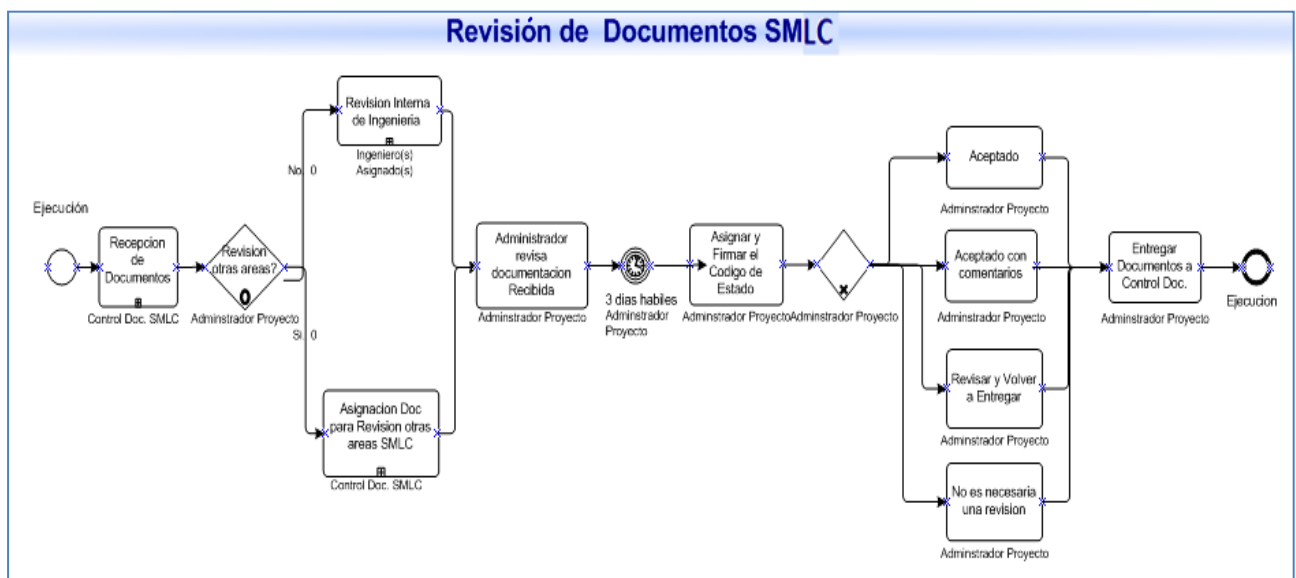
Revisión de Documentos SMLC

Ejecución

Recepcion de Documentos

Control Doc. SMLC

Revision otras areas?

Adminstrador Proyecto

No 0

Si 0

Revision Interna de Ingenieria

Ingeniero(s) Asignado(s)

Asignacion Doc para Revision otras areas SMLC

Control Doc. SMLC

Administrador revisa documentacion Recibida

Adminstrador Proyecto

3 dias habiles Adminstrador Proyecto

Asignar y Firmar el Codigo de Estado

Adminstrador Proyecto

Adminstrador Proyecto

Aceptado

Adminstrador Proyecto

Aceptado con comentarios

Adminstrador Proyecto

Revisar y Volver a Entregar

Adminstrador Proyecto

No es necesaria una revision

Adminstrador Proyecto

Entregar Documentos a Control Doc.

Adminstrador Proyecto

Ejecucion